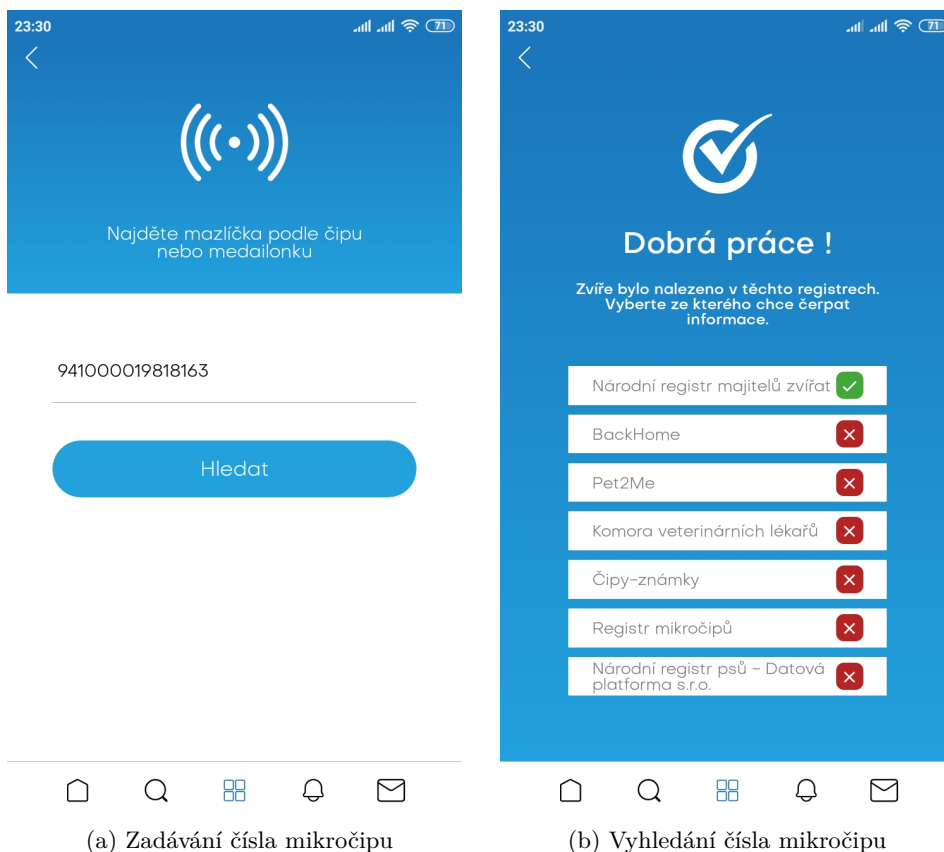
23:30

71

Najděte mazlíčka podle čipu nebo medailonku

941000019818163

Hledat

(a) Zadávání čísla mikročipu

23:30

71

Dobrá práce !

Zvíře bylo nalezeno v těchto registrech. Vyberte ze kterého chce čerpat informace.

Národní registr majitelů zvířat

BackHome

Pet2Me

Komora veterinárních lékařů

Čipy-známky

Registr mikročipů

Národní registr psů - Datová platforma s.r.o.

(b) Vyhledání čísla mikročipu